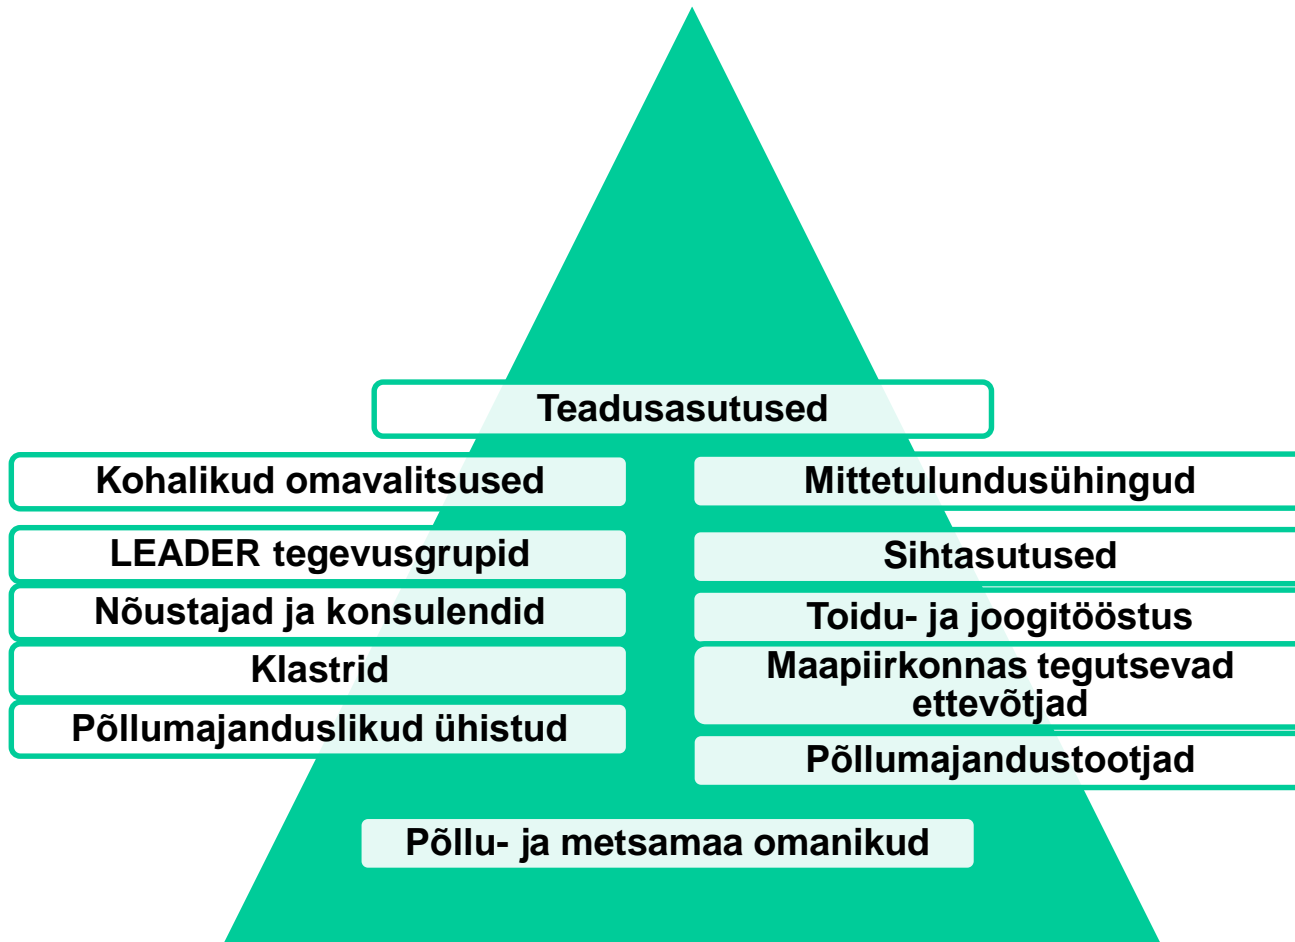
Teadusasutused

Kohalikud omavalitsused

LEADER tegevusgrupid

Nõustajad ja konsulendid

Klastrid

Põllumajanduslikud ühistud

Mittetulundusühingud

Sihtasutused

Toidu- ja joogitööstus

Maapiirkonnas tegutsevad ettevõtjad

Põllumajandustootjad

Põllu- ja metsamaa omanikud